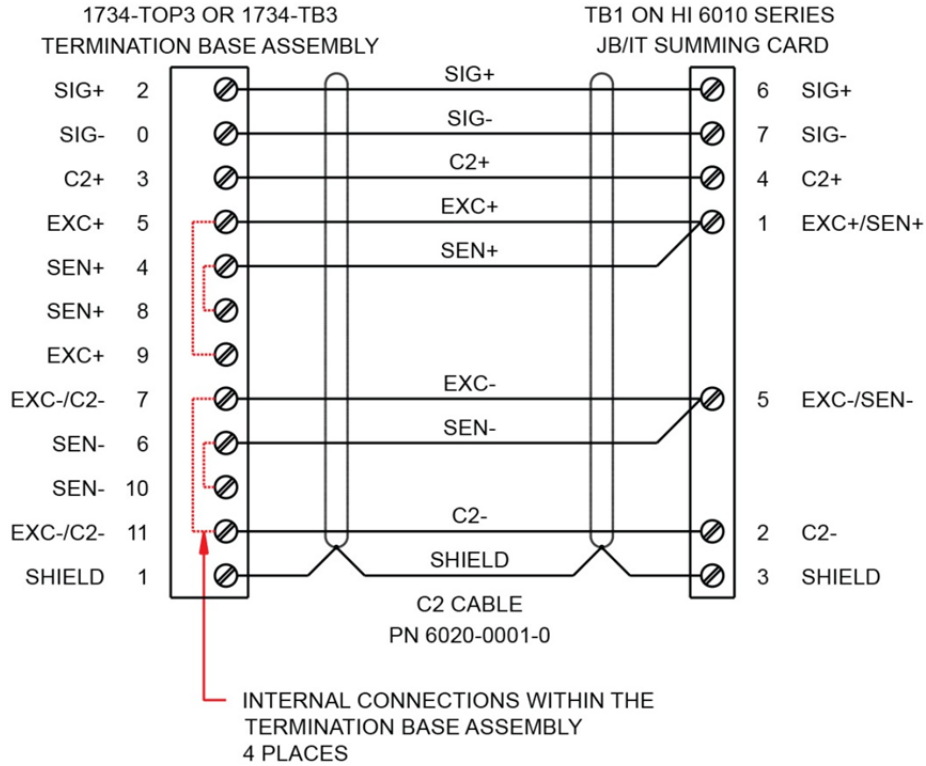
1734-TOP3 OR 1734-TB3
TERMINATION BASE ASSEMBLY

TB1 ON HI 6010 SERIES
JB/IT SUMMING CARD

SIG+ 2
SIG- 0
C2+ 3
EXC+ 5
SEN+ 4
SEN+ 8
EXC+ 9
EXC-/C2- 7
SEN- 6
SEN- 10
EXC-/C2- 11
SHIELD 1

SIG+
SIG-
C2+
EXC+
SEN+
EXC-
SEN-
C2-
SHIELD

6 SIG+
7 SIG-
4 C2+
1 EXC+/SEN+
5 EXC-/SEN-
2 C2-
3 SHIELD

C2 CABLE
PN 6020-0001-0

INTERNAL CONNECTIONS WITHIN THE
TERMINATION BASE ASSEMBLY
4 PLACES